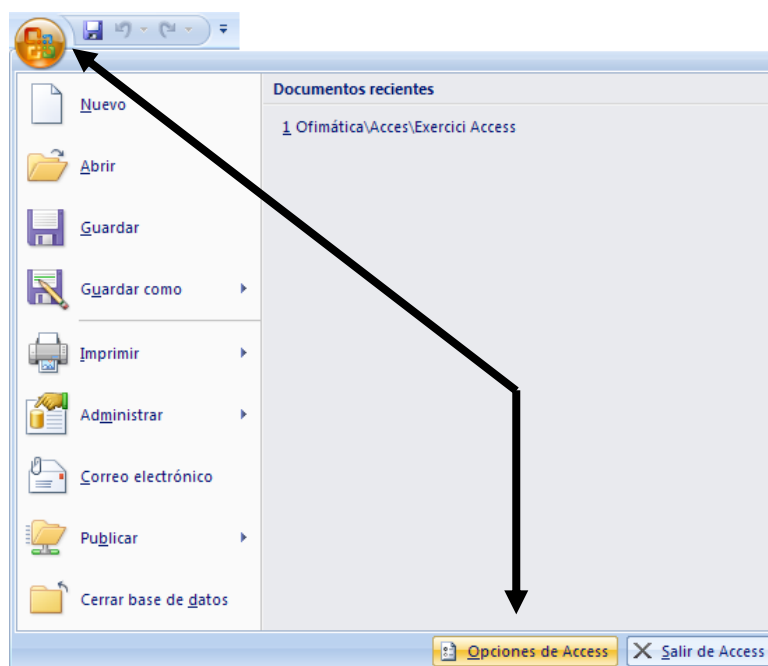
Nuevo

Abrir

Guardar

Guardar como

Imprimir

Administrar

Correo electrónico

Publicar

Cerrar base de datos

Documentos recientes

1 Ofimática\Acces\Exercici Access

Opciones de Access

Salir de Access